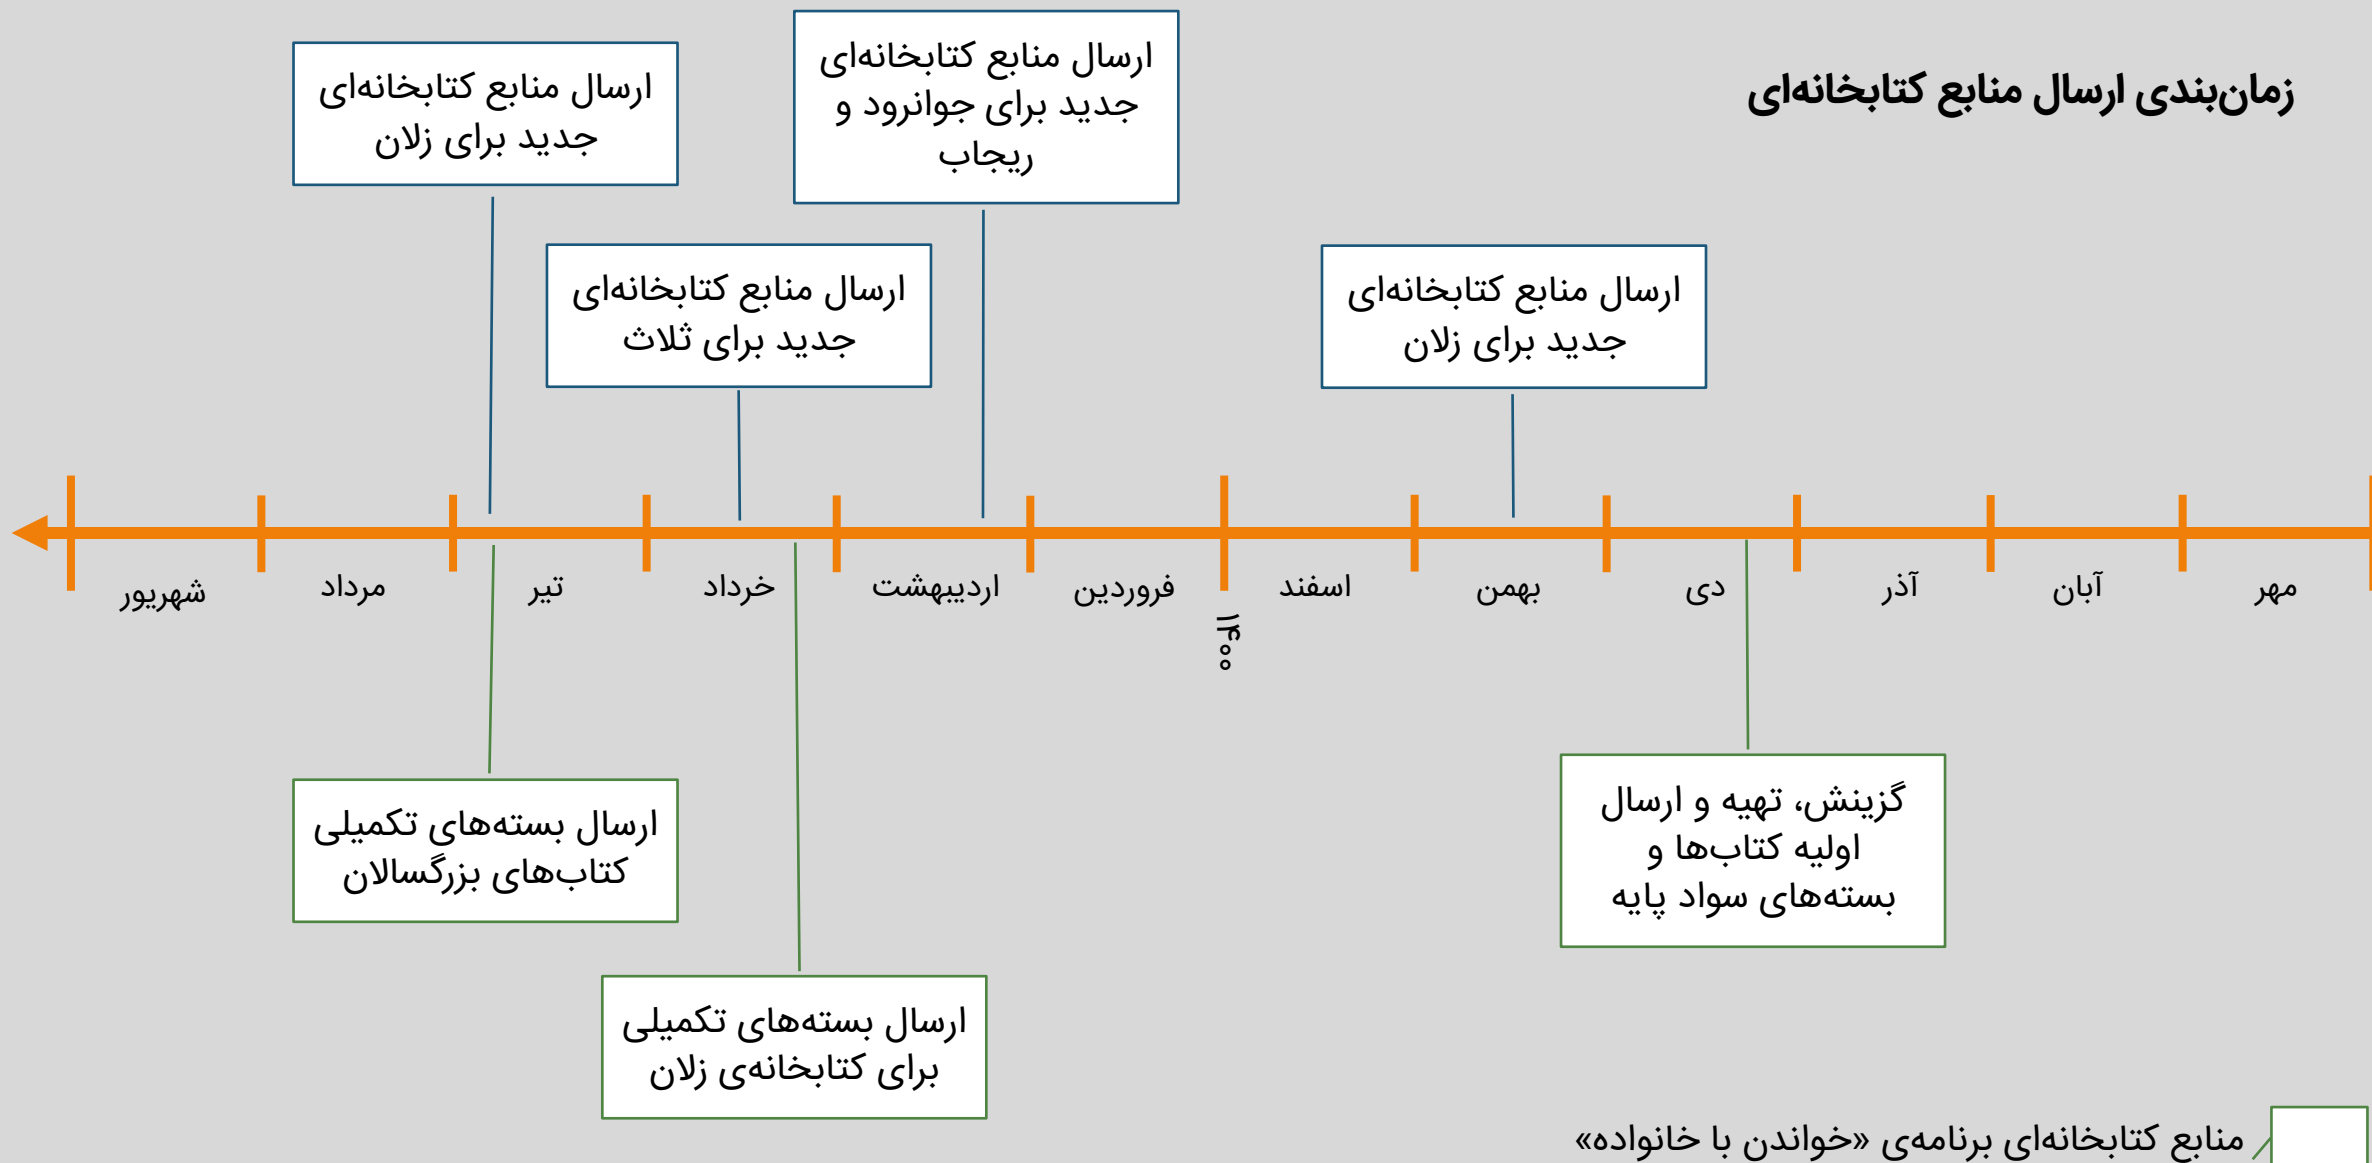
زمان‌بندی ارسال منابع کتابخانه‌ای

ارسال منابع کتابخانه‌ای جدید برای زلان

ارسال منابع کتابخانه‌ای جدید برای جوانرود و ریجاب

ارسال منابع کتابخانه‌ای جدید برای ثلاث

ارسال منابع کتابخانه‌ای جدید برای زلان

مهر
آبان
آذر
دی
بهمن
اسفند
۱۴۰۰
فروردین
اردیبهشت
خرداد
تیر
مرداد
شهریور

گزینش، تهیه و ارسال اولیه کتاب‌ها و بسته‌های سواد پایه

ارسال بسته‌های تکمیلی کتاب‌های بزرگسالان

ارسال بسته‌های تکمیلی برای کتابخانه‌ی زلان

منابع کتابخانه‌ای برنامه‌ی «خواندن با خانواده»